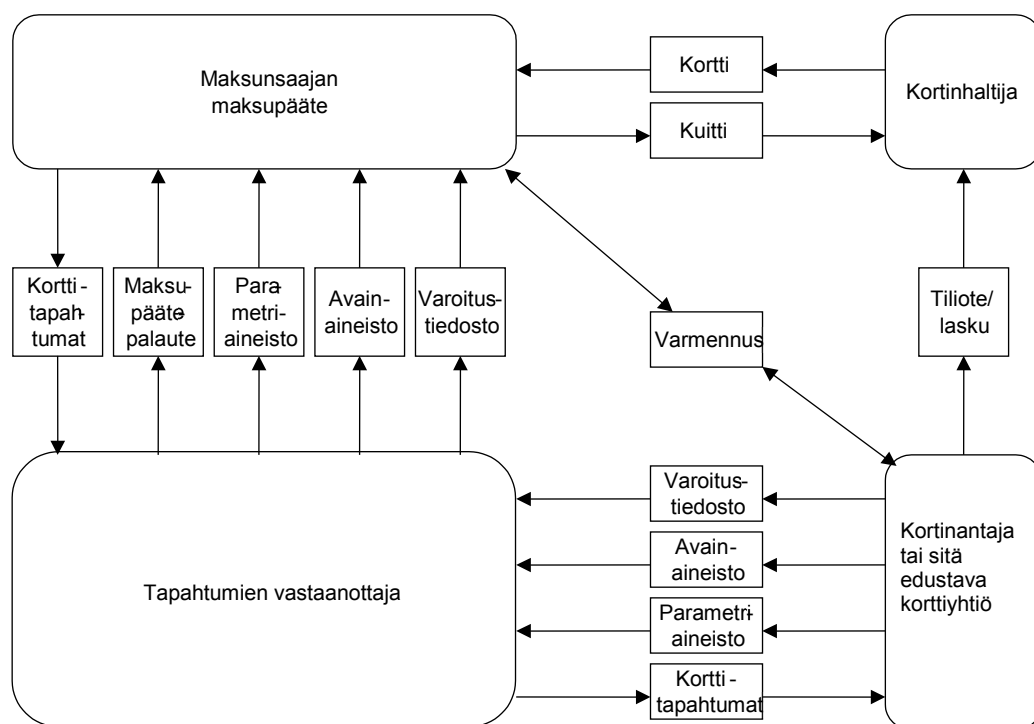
Maksunsaajan maksupääte

Kortti

Kuitti

Kortinhaltija

Korttitapahtumat

Maksupäätepalaute

Parametriaineisto

Avainaineisto

Varoitustiedosto

Varmennus

Tiliote/ lasku

Tapahtumien vastaanottaja

Varoitustiedosto

Avainaineisto

Parametriaineisto

Korttitapahtumat

Kortinantaja tai sitä edustava korttiyhtiö